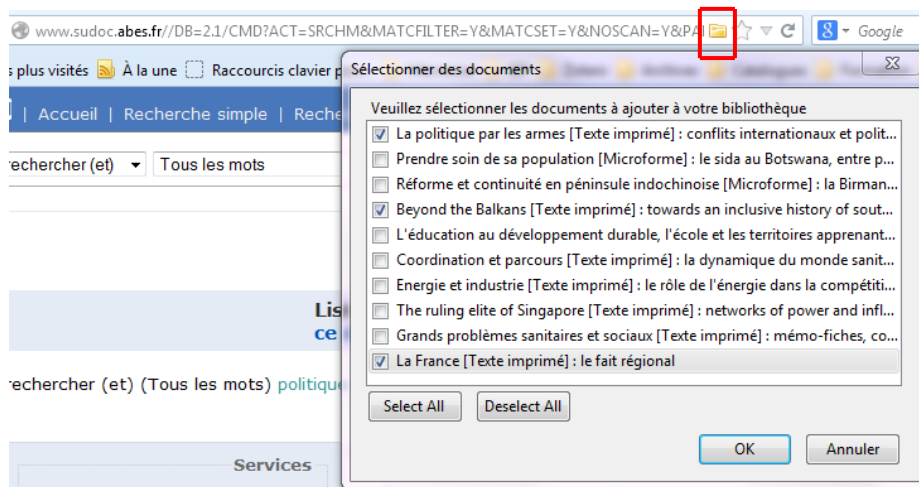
www.sudoc.abes.fr//DB=2.1/CMD?ACT=SRCHM&MATCFILTER=Y&MATCSET=Y&NOSCAN=Y&PA

Google

s plus visités À la une Raccourcis clavier p

| Accueil | Recherche simple | Reche

rechercher (et) Tous les mots

Lis
ce

rechercher (et) (Tous les mots) politique

Services

Sélectionner des documents

Veuillez sélectionner les documents à ajouter à votre bibliothèque

La politique par les armes [Texte imprimé] : conflits internationaux et polit...
Prendre soin de sa population [Microforme] : le sida au Botswana, entre p...
Réforme et continuité en péninsule indochinoise [Microforme] : la Birman...
Beyond the Balkans [Texte imprimé] : towards an inclusive history of sout...
L'éducation au développement durable, l'école et les territoires apprenant...
Coordination et parcours [Texte imprimé] : la dynamique du monde sanit...
Energie et industrie [Texte imprimé] : le rôle de l'énergie dans la compétiti...
The ruling elite of Singapore [Texte imprimé] : networks of power and infl...
Grands problèmes sanitaires et sociaux [Texte imprimé] : mémo-fiches, co...
La France [Texte imprimé] : le fait régional

Select All Deselect All

OK Annuler